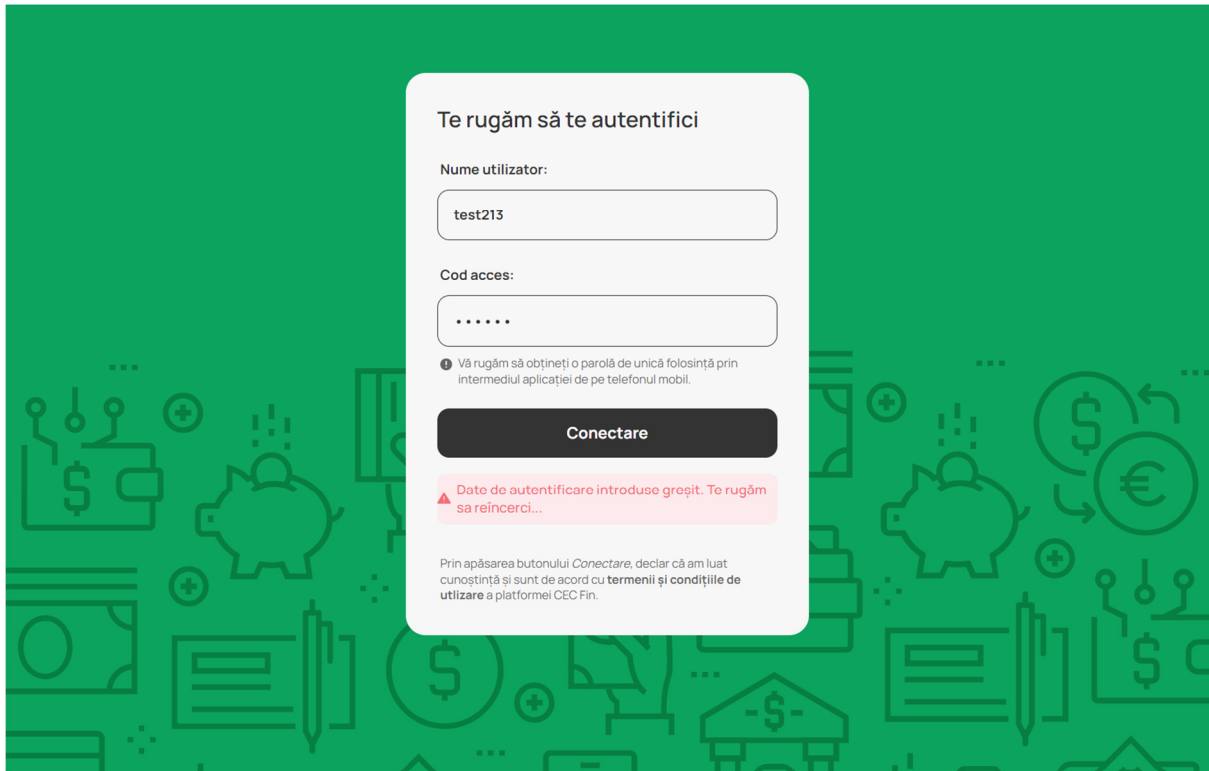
Te rugăm să te autentifici

Nume utilizator:

test213

Cod acces:

••••••

Vă rugăm să obțineți o parolă de unică folosință prin intermediul aplicației de pe telefonul mobil.

Conectare

Date de autentificare introduse greșit. Te rugăm sa reîncerci...

Prin apăsarea butonului *Conectare*, declar că am luat cunoștință și sunt de acord cu **termenii și condițiile de utlizare** a platformei CEC Fin.